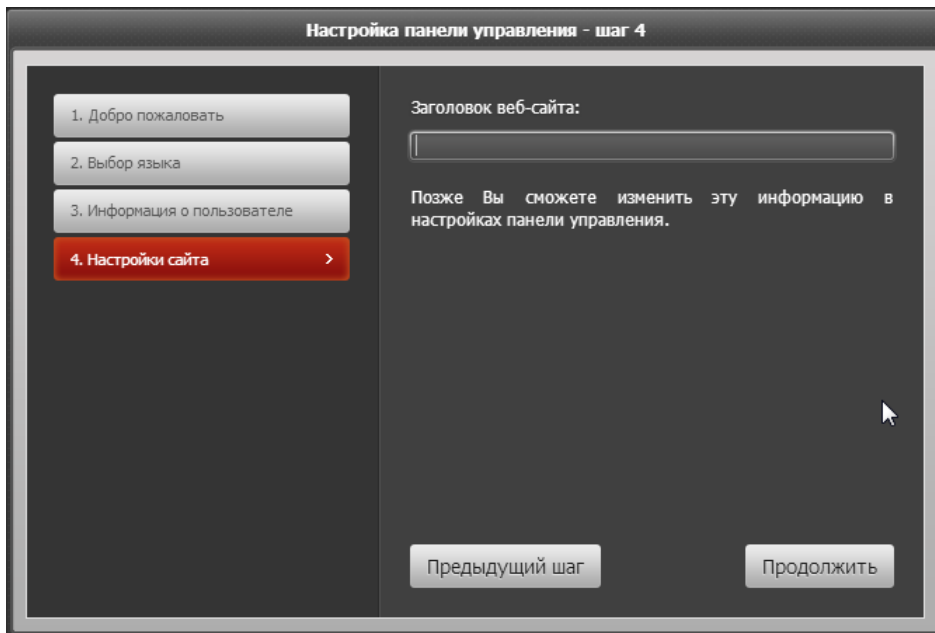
Настройка панели управления - шаг 4

1. Добро пожаловать

2. Выбор языка

3. Информация о пользователе

4. Настройки сайта >

Заголовок веб-сайта:

Позже Вы сможете изменить эту информацию в настройках панели управления.

Предыдущий шаг

Продолжить